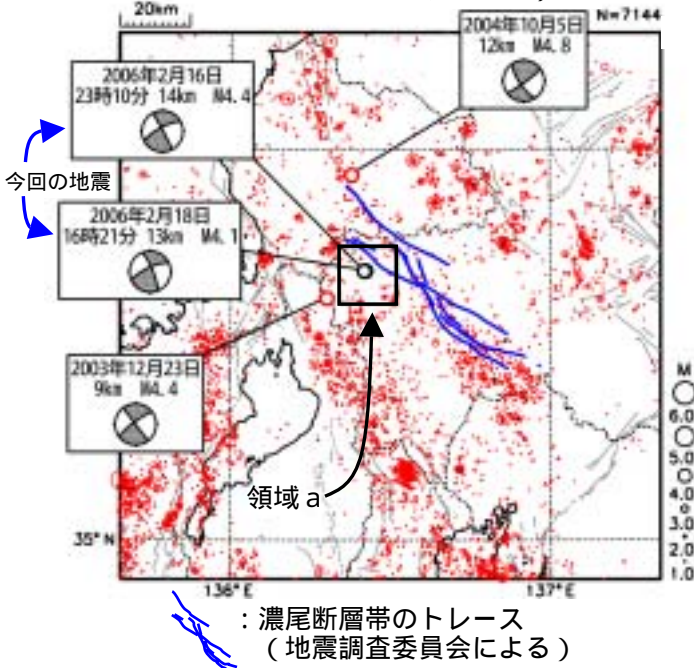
20km

N=7144

2004年10月5日
12km M4.8

2006年2月16日
23時10分 14km M4.4

今回の地震

2006年2月18日
16時21分 13km M4.1

2003年12月23日
9km M4.4

領域 a

35°N

136°E

137°E

M
6.0
5.0
4.0
3.0
2.0
1.0

：濃尾断層帯のトレース
（地震調査委員会による）